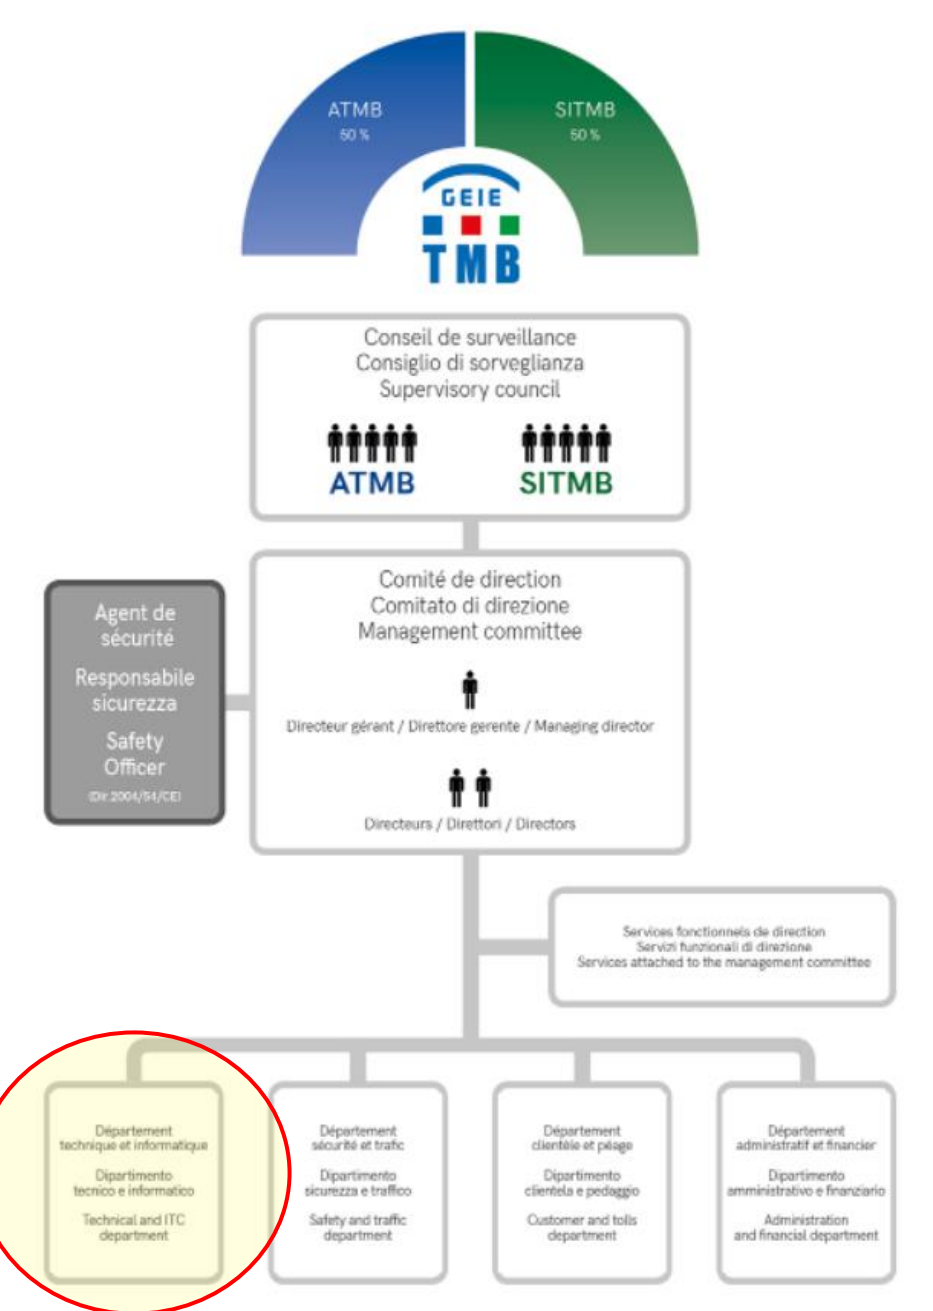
ATMB
50 %

SITMB
50 %

GEIE
TMB

Conseil de surveillance
Consiglio di sorveglianza
Supervisory council

ATMB

SITMB

Agent de sécurité

Responsabile sicurezza

Safety Officer

(Dir.2004/54/CE)

Comité de direction
Comitato di direzione
Management committee

Directeur gérant / Direttore gerente / Managing director

Directeurs / Direttori / Directors

Services fonctionnels de direction
Servizi funzionali di direzione
Services attached to the management committee

Département technique et informatique

Dipartimento tecnico e informatico

Technical and ITC department

Département sécurité et trafic

Dipartimento sicurezza e traffico

Safety and traffic department

Département clientèle et péage

Dipartimento clientela e pedaggio

Customer and tolls department

Département administratif et financier

Dipartimento amministrativo e finanziario

Administration and financial department